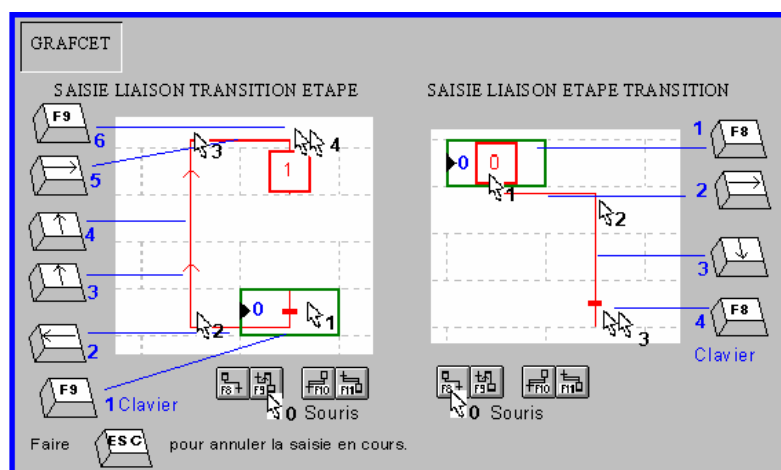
GRAFCET

SAISIE LIAISON TRANSITION ETAPE

F9
6
3
4
1
5
4
3
0
1
2
2
F9
1 Clavier
F8 F9 F10 F11
0 Souris

SAISIE LIAISON ETAPE TRANSITION

1 F8
0 0
1
2
2
3
F8
4
3
Clavier
F8 F9 F10 F11
0 Souris

Faire ESC pour annuler la saisie en cours.